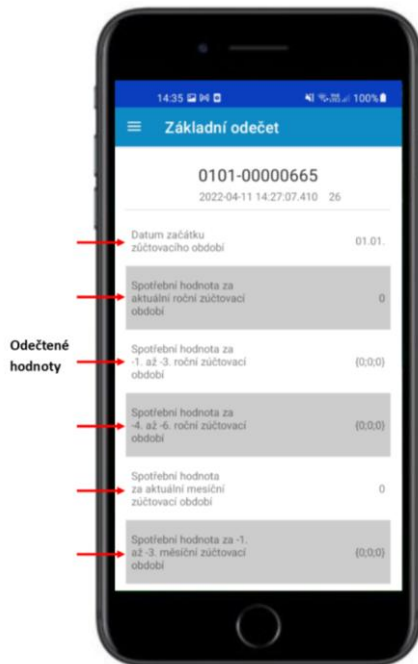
14:35 100%

Základní odečet

0101-00000665

2022-04-11 14:27:07.410 26

Datum začátku zúčtovacího období 01.01.

Spotřební hodnota za aktuální roční zúčtovací období 0

Odečtené hodnoty

Spotřební hodnota za -1. až -3. roční zúčtovací období {0;0;0}

Spotřební hodnota za -4. až -6. roční zúčtovací období {0;0;0}

Spotřební hodnota za aktuální mesiční zúčtovací období 0

Spotřební hodnota za -1. až -3. měsiční zúčtovací období {0;0;0}